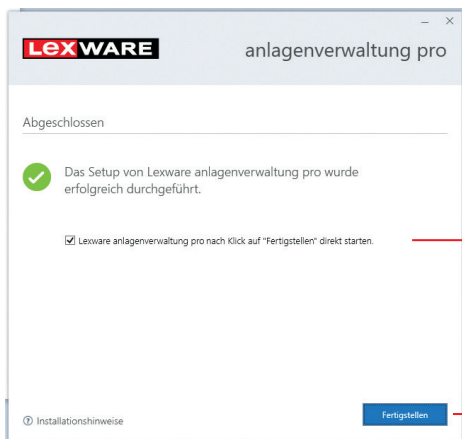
LEXWARE

anlagenverwaltung pro

Abgeschlossen

Das Setup von Lexware anlagenverwaltung pro wurde erfolgreich durchgeführt.

Lexware anlagenverwaltung pro nach Klick auf "Fertigstellen" direkt starten.

Installationshinweise

Fertigstellen